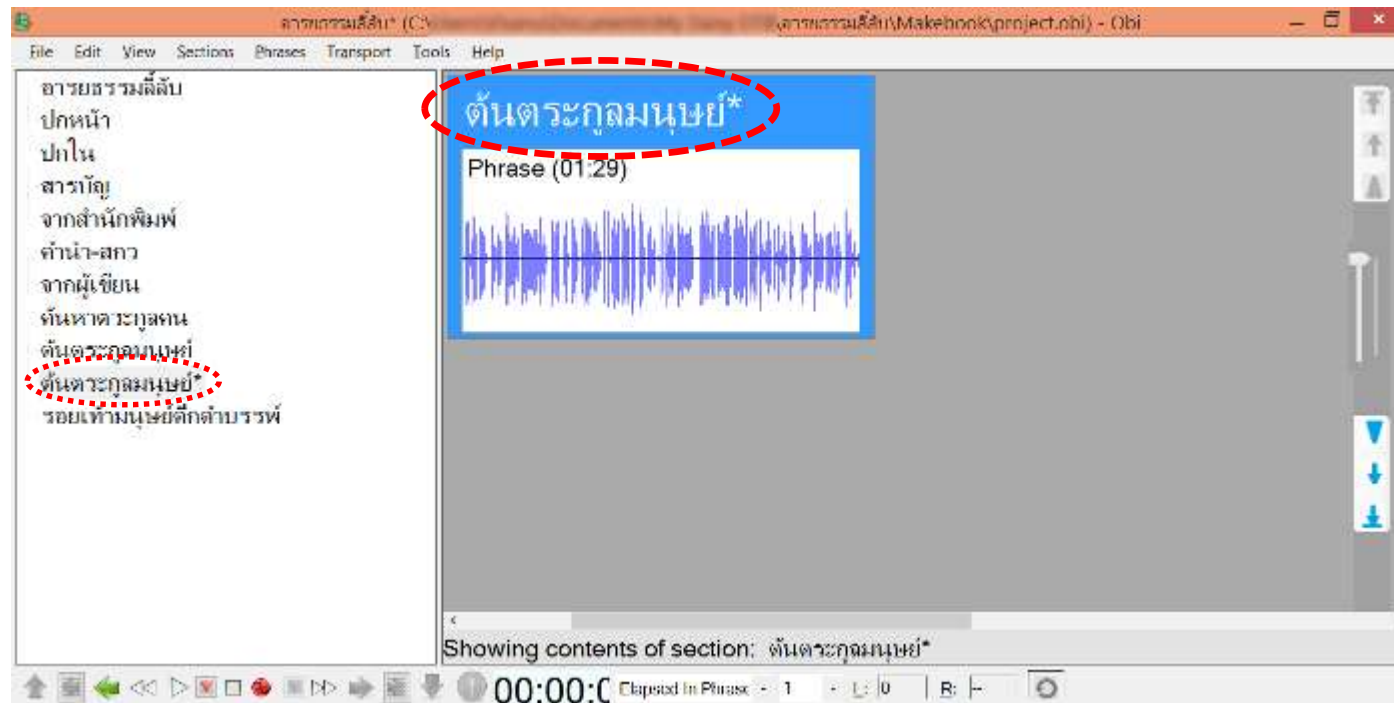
อารยธรรมลี้ลับ* (C:\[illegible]\อารยธรรมลี้ลับ\Makebook\project.obi) - Obi

File Edit View Sections Phrases Transport Tools Help

อารยธรรมลี้ลับ
ปกหน้า
ปกใน
สารบัญ
จากสำนักพิมพ์
คำนำ-สกว
จากผู้เขียน
ค้นหาตระกูลคน
ต้นตระกูลมนุษย์
ต้นตระกูลมนุษย์*
รอยเท้ามนุษย์ดึกดำบรรพ์

ต้นตระกูลมนุษย์*

Phrase (01:29)

Showing contents of section: ต้นตระกูลมนุษย์*

00:00:0 Elapsed In Phrase 1 L: 0 R: -